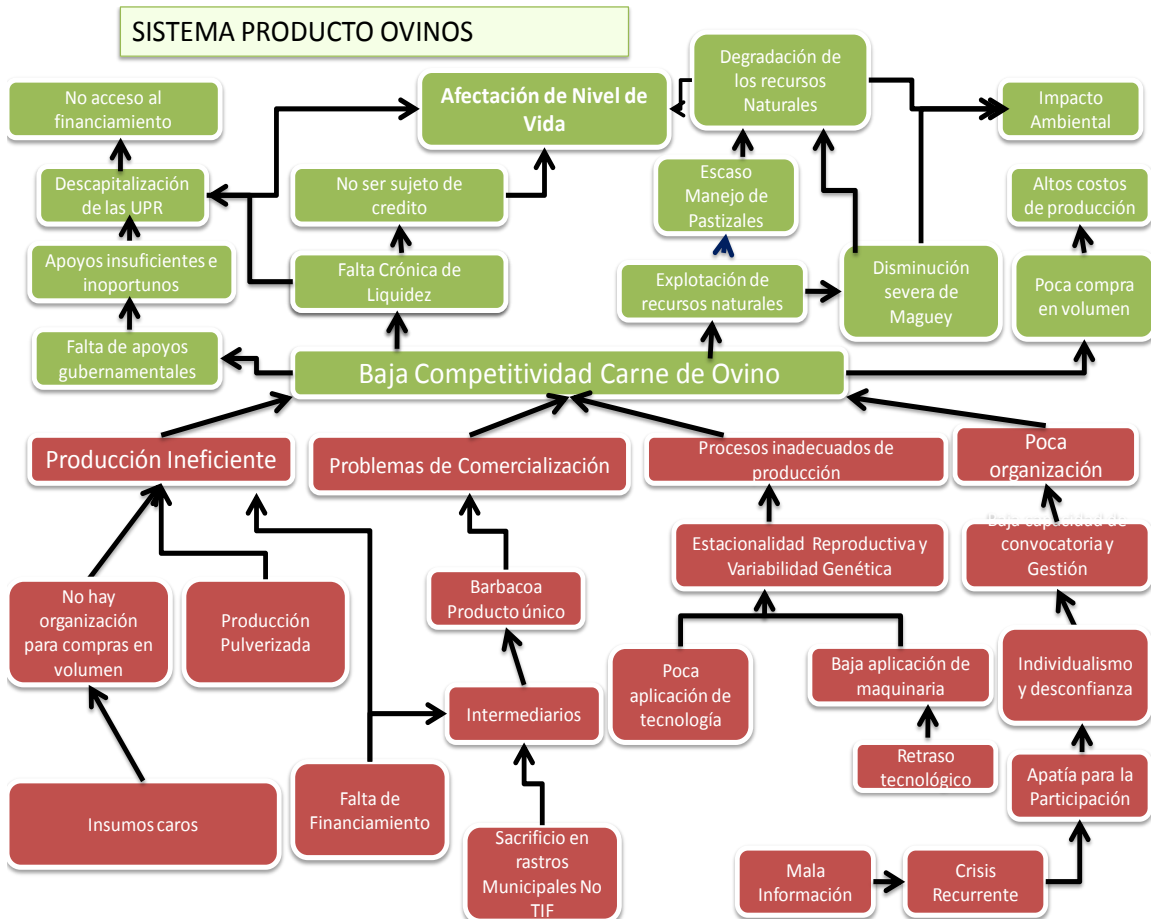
SISTEMA PRODUCTO OVINOS

No acceso al financiamiento

Afectación de Nivel de Vida

Degradación de los recursos Naturales

Impacto Ambiental

Descapitalización de las UPR

No ser sujeto de credito

Escaso Manejo de Pastizales

Altos costos de producción

Apoyos insuficientes e inoportunos

Falta Crónica de Liquidez

Explotación de recursos naturales

Disminución severa de Maguey

Poca compra en volumen

Falta de apoyos gubernamentales

Baja Competitividad Carne de Ovino

Producción Ineficiente

Problemas de Comercialización

Procesos inadecuados de producción

Poca organización

Estacionalidad Reproductiva y Variabilidad Genética

Baja capacidad de convocatoria y Gestión

Barbacoa Producto único

No hay organización para compras en volumen

Producción Pulverizada

Poca aplicación de tecnología

Baja aplicación de maquinaria

Individualismo y desconfianza

Intermediarios

Retraso tecnológico

Apatía para la Participación

Insumos caros

Falta de Financiamiento

Sacrificio en rastros Municipales No TIF

Mala Información

Crisis Recurrente